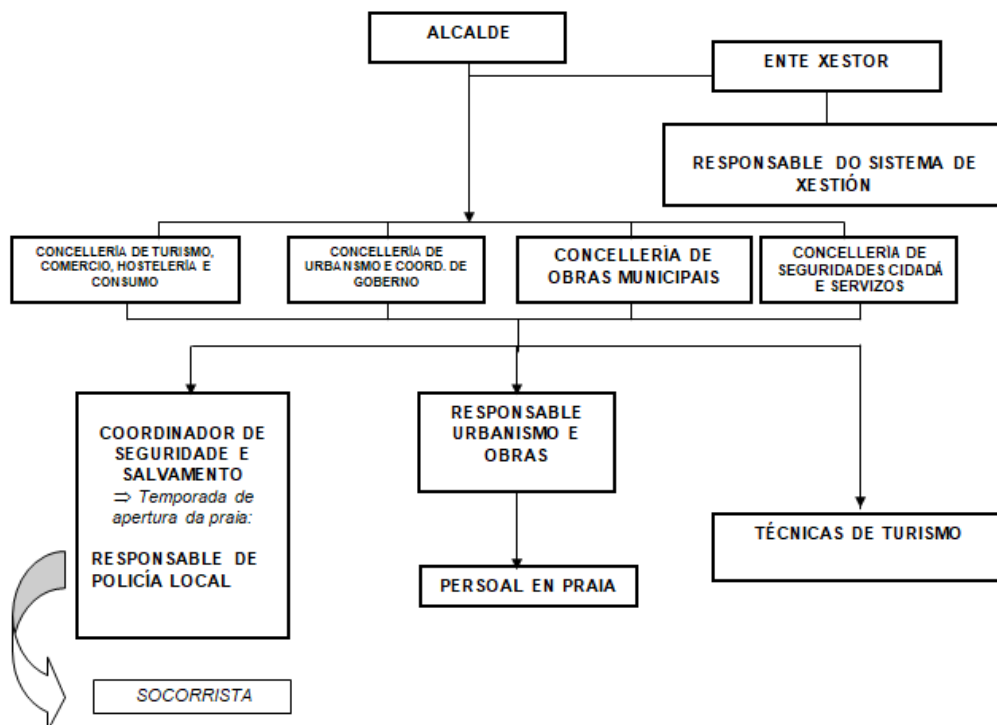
ALCALDE

ENTE XESTOR

RESPONSABLE DO SISTEMA DE XESTIÓN

CONCELLERÍA DE TURISMO, COMERCIO, HOSTELERÍA E CONSUMO

CONCELLERÍA DE URBANSMO E COORD. DE GOBERNO

CONCELLERÍA DE OBRAS MUNICIPAIS

CONCELLERÍA DE SEGURIDADES CIDADÁ E SERVIZOS

COORDINADOR DE SEGURIDADE E SALVAMENTO
$\Rightarrow$ Temporada de apertura da praia:

RESPONSABLE DE POLICÍA LOCAL

RESPONSABLE URBANISMO E OBRAS

PERSOAL EN PRAIA

TÉCNICAS DE TURISMO

SOCORRISTA